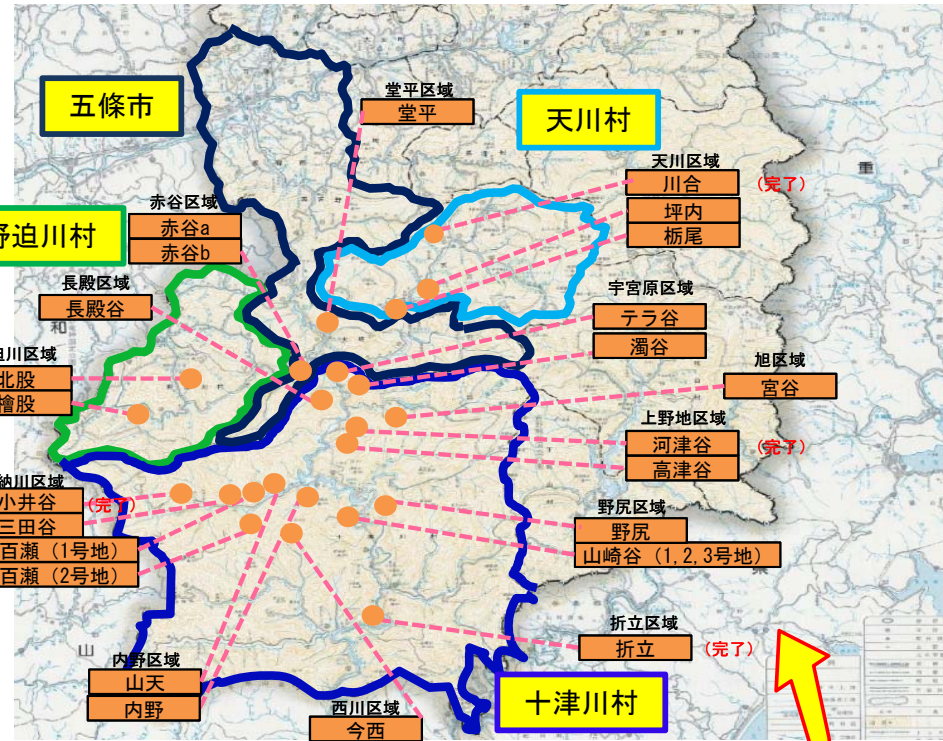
五條市

堂平区域
堂平

天川村

天川区域
川合
(完了)
坪内
栃尾

野迫川村

赤谷区域
赤谷a
赤谷b

長殿区域
長殿谷

宇宮原区域
テラ谷
濁谷

旭区域
宮谷

迫川区域
北股
檜股

上野地区域
河津谷
(完了)
高津谷

納川区域
小井谷
(完了)
三田谷
百瀬（1号地）
百瀬（2号地）

野尻区域
野尻
山崎谷（1,2,3号地）

折立区域
折立
(完了)

内野区域
山天
内野

西川区域
今西

十津川村

重